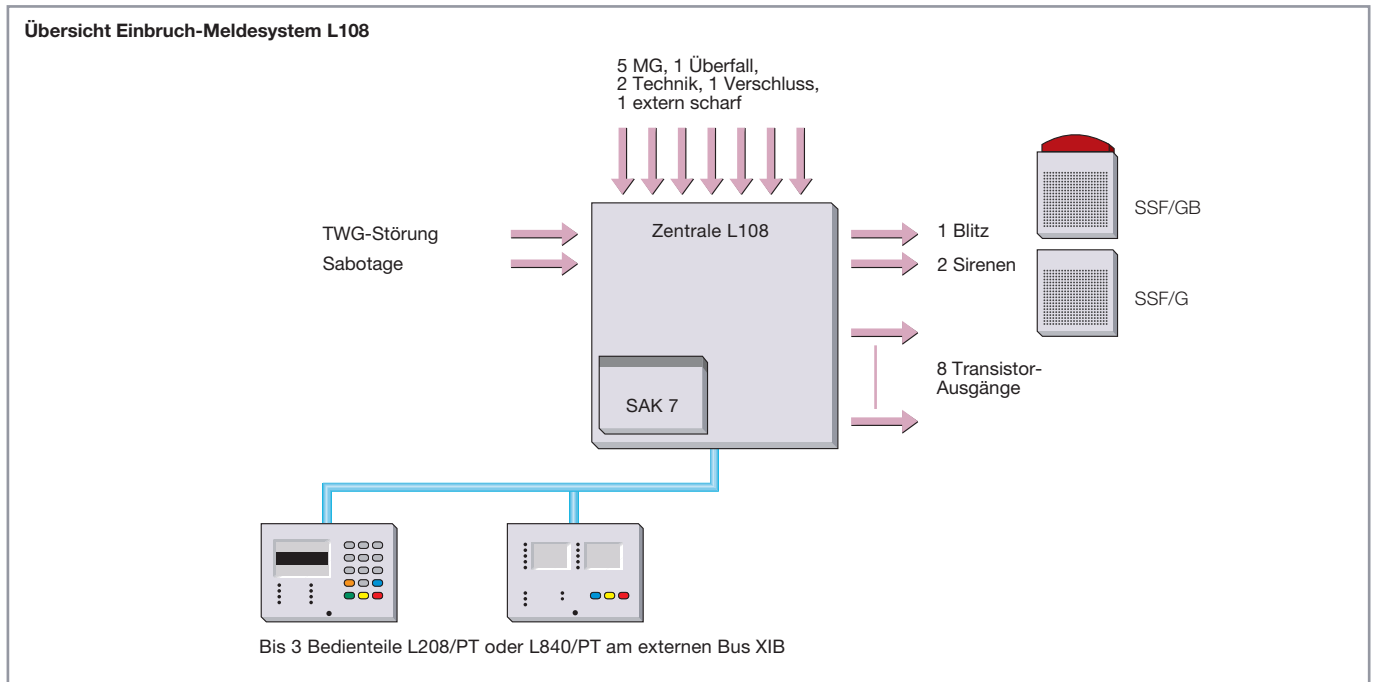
Übersicht Einbruch-Meldesystem L108

5 MG, 1 Überfall,
2 Technik, 1 Verschluss,
1 extern scharf

TWG-Störung
Sabotage

Zentrale L108

SAK 7

1 Blitz
2 Sirenen

SSF/GB

SSF/G

8 Transistor-Ausgänge

Bis 3 Bedienteile L208/PT oder L840/PT am externen Bus XIB